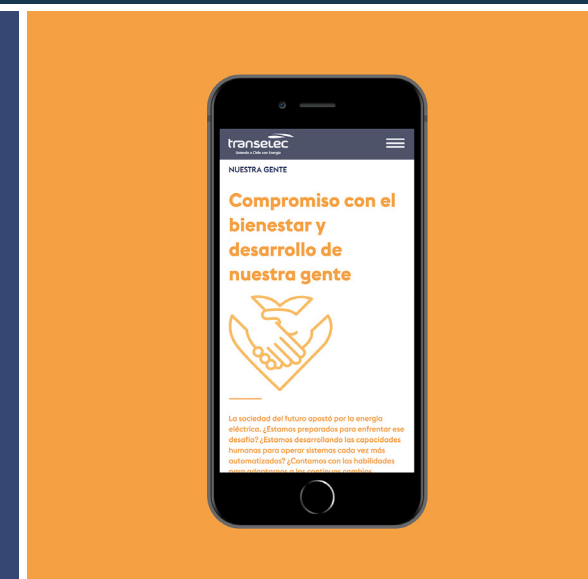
transelec
Uniendo a Chile con Energía

NUESTRA GENTE

Compromiso con el bienestar y desarrollo de nuestra gente

La sociedad del futuro apostó por la energía eléctrica. ¿Estamos preparados para enfrentar ese desafío? ¿Estamos desarrollando las capacidades humanas para operar sistemas cada vez más automatizados? ¿Contamos con las habilidades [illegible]